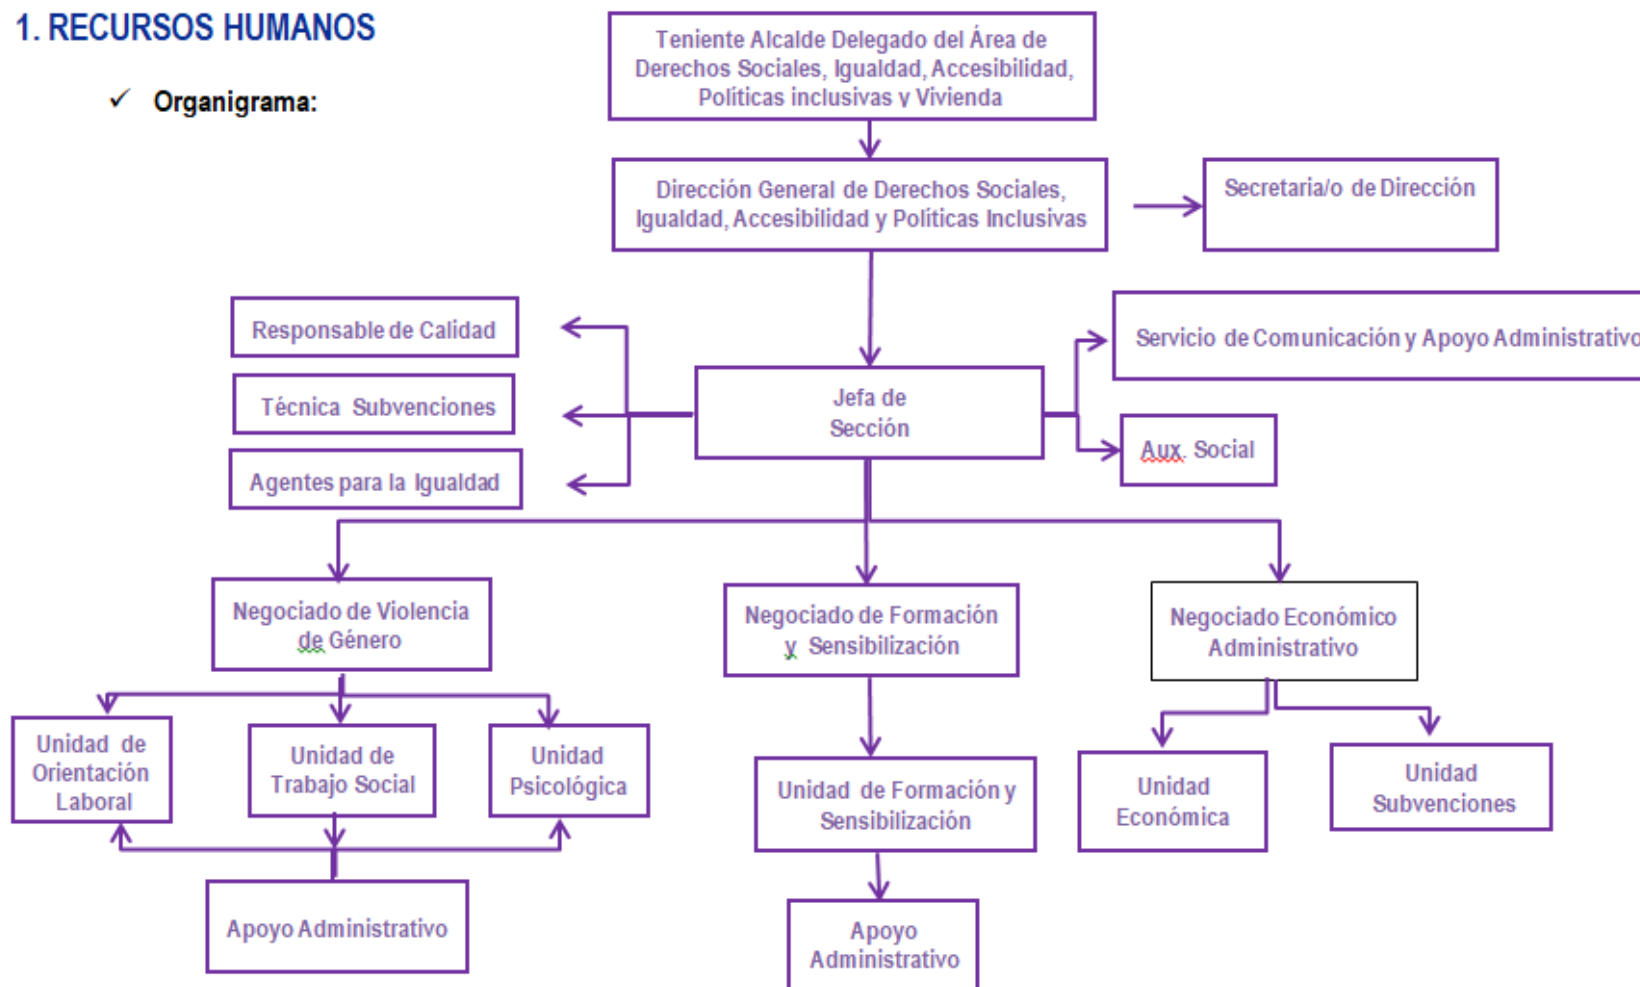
1. RECURSOS HUMANOS

✓ Organigrama:

Teniente Alcalde Delegado del Área de Derechos Sociales, Igualdad, Accesibilidad, Políticas inclusivas y Vivienda

Dirección General de Derechos Sociales, Igualdad, Accesibilidad y Políticas Inclusivas

Secretaria/o de Dirección

Responsable de Calidad

Técnica Subvenciones

Agentes para la Igualdad

Jefa de Sección

Servicio de Comunicación y Apoyo Administrativo

Aux. Social

Negociado de Violencia de Género

Negociado de Formación y Sensibilización

Negociado Económico Administrativo

Unidad de Orientación Laboral

Unidad de Trabajo Social

Unidad Psicológica

Unidad de Formación y Sensibilización

Unidad Económica

Unidad Subvenciones

Apoyo Administrativo

Apoyo Administrativo